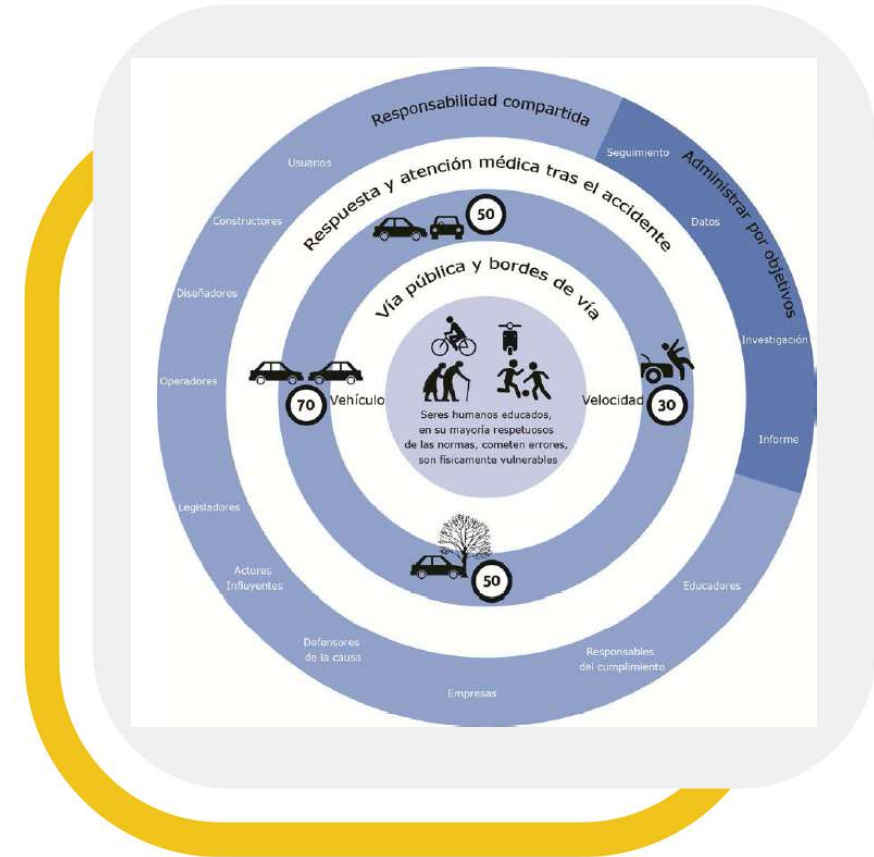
Responsabilidad compartida

Administrar por objetivos

Seguimiento

Datos

Investigación

Informe

Usuarios

Constructores

Diseñadores

Operadores

Legisladores

Actores Influyentes

Defensores de la causa

Empresas

Responsables del cumplimiento

Educadores

Respuesta y atención médica tras el accidente

50

Vía pública y bordes de vía

70

Vehículo

Velocidad

30

Seres humanos educados, en su mayoría respetuosos de las normas, cometen errores, son físicamente vulnerables

50